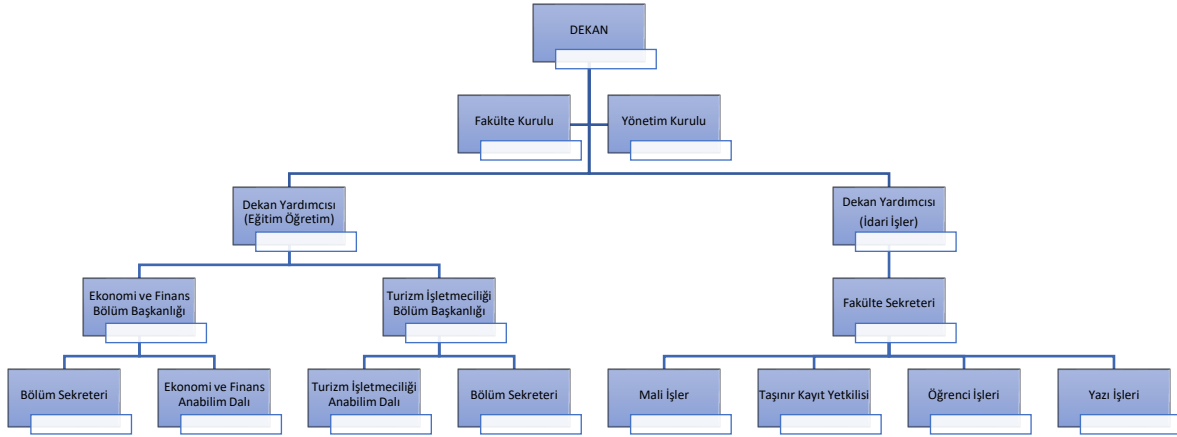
DEKAN

Fakülte Kurulu

Yönetim Kurulu

Dekan Yardımcısı (Eğitim Öğretim)

Dekan Yardımcısı (İdari İşler)

Ekonomi ve Finans Bölüm Başkanlığı

Turizm İşletmeciliği Bölüm Başkanlığı

Fakülte Sekreteri

Bölüm Sekreteri

Ekonomi ve Finans Anabilim Dalı

Turizm İşletmeciliği Anabilim Dalı

Bölüm Sekreteri

Mali İşler

Taşınır Kayıt Yetkilisi

Öğrenci İşleri

Yazı İşleri